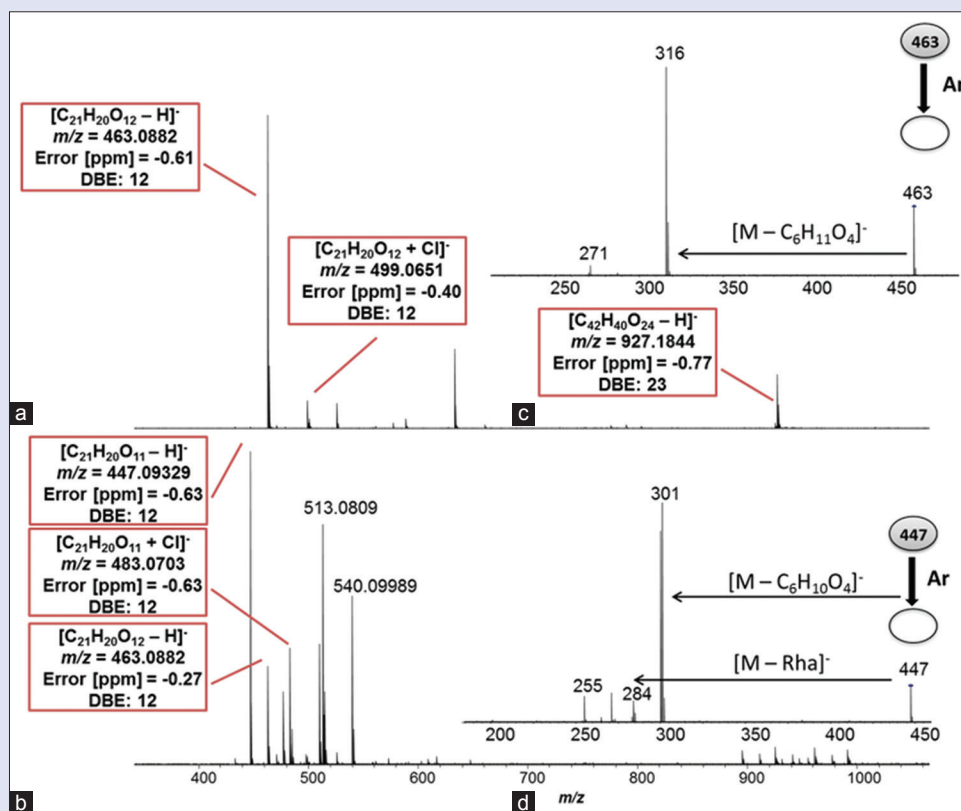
$[C_{21}H_{20}O_{12} - H]^-$
$m/z$ = 463.0882
Error [ppm] = -0.61
DBE: 12

$[C_{21}H_{20}O_{12} + Cl]^-$
$m/z$ = 499.0651
Error [ppm] = -0.40
DBE: 12

316

463

Ar

463

$[M - C_6H_{11}O_4]^-$

271

250 300 350 400 450

$[C_{42}H_{40}O_{24} - H]^-$
$m/z$ = 927.1844
Error [ppm] = -0.77
DBE: 23

a

c

$[C_{21}H_{20}O_{11} - H]^-$
$m/z$ = 447.09329
Error [ppm] = -0.63
DBE: 12

$[C_{21}H_{20}O_{11} + Cl]^-$
$m/z$ = 483.0703
Error [ppm] = -0.63
DBE: 12

$[C_{21}H_{20}O_{12} - H]^-$
$m/z$ = 463.0882
Error [ppm] = -0.27
DBE: 12

513.0809

540.09989

301

447

Ar

$[M - C_6H_{10}O_4]^-$

$[M - Rha]^-$

447

255

284

200 250 300 350 400 450

400 500 600 700 800 900 1000

b

d

$m/z$